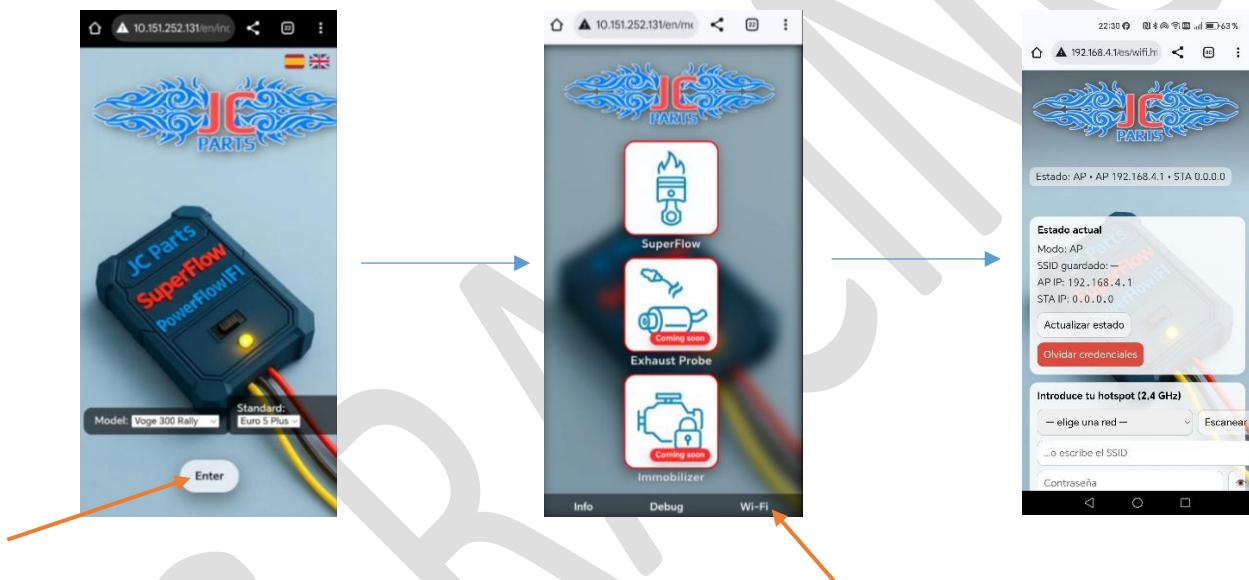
10.151.252.131/en/inc

JC PARTS

JC Parts
SuperFlow
PowerFlowIFI

Model: Voge 300 Rally
Standard: Euro 5 Plus

Enter

10.151.252.131/en/me

JC PARTS

SuperFlow

Coming soon
Exhaust Probe

Coming soon
Immobilizer

Info
Debug
Wi-Fi

22:30 63 %

192.168.4.1/es/wifi.h

JC PARTS

Estado: AP • AP 192.168.4.1 • STA 0.0.0.0

Estado actual
Modo: AP
SSID guardado: —
AP IP: 192.168.4.1
STA IP: 0.0.0.0
Actualizar estado
Olvidar credenciales

Introduce tu hotspot (2,4 GHz)
— elige una red —
Escanear
...o escribe el SSID
Contraseña